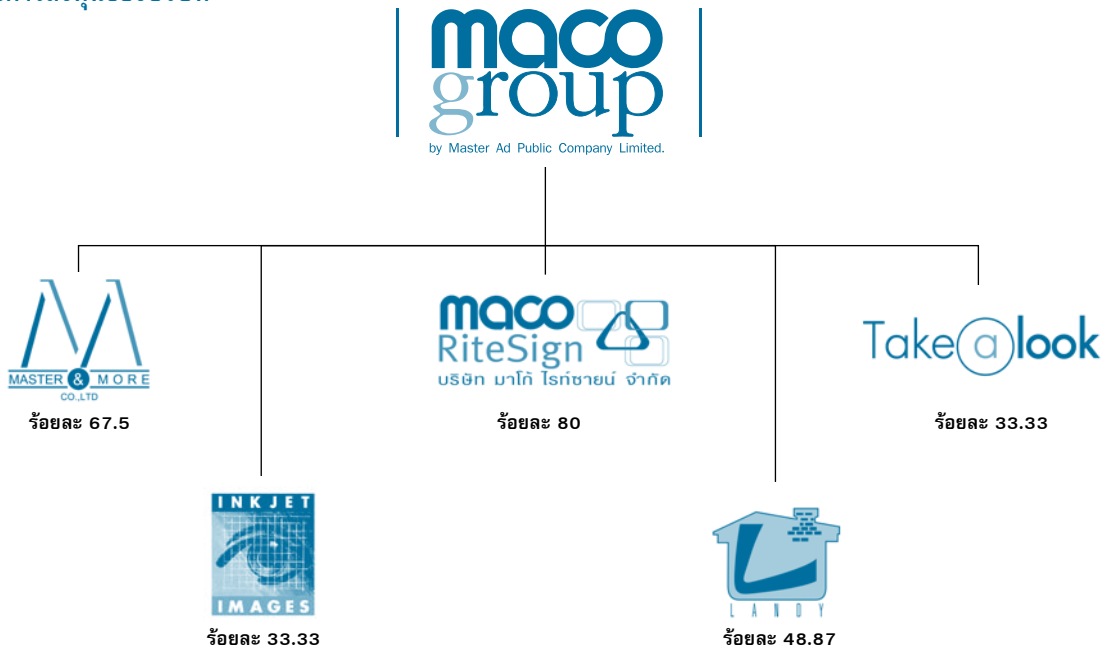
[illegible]

maco
group
by Master Ad Public Company Limited.

MASTER & MORE
CO.,LTD
ร้อยละ 67.5

maco
RiteSign
บริษัท มาโก้ ไรท์ซายน์ จำกัด
ร้อยละ 80

Take a look
ร้อยละ 33.33

INKJET
IMAGES
ร้อยละ 33.33

LANDY
ร้อยละ 48.87